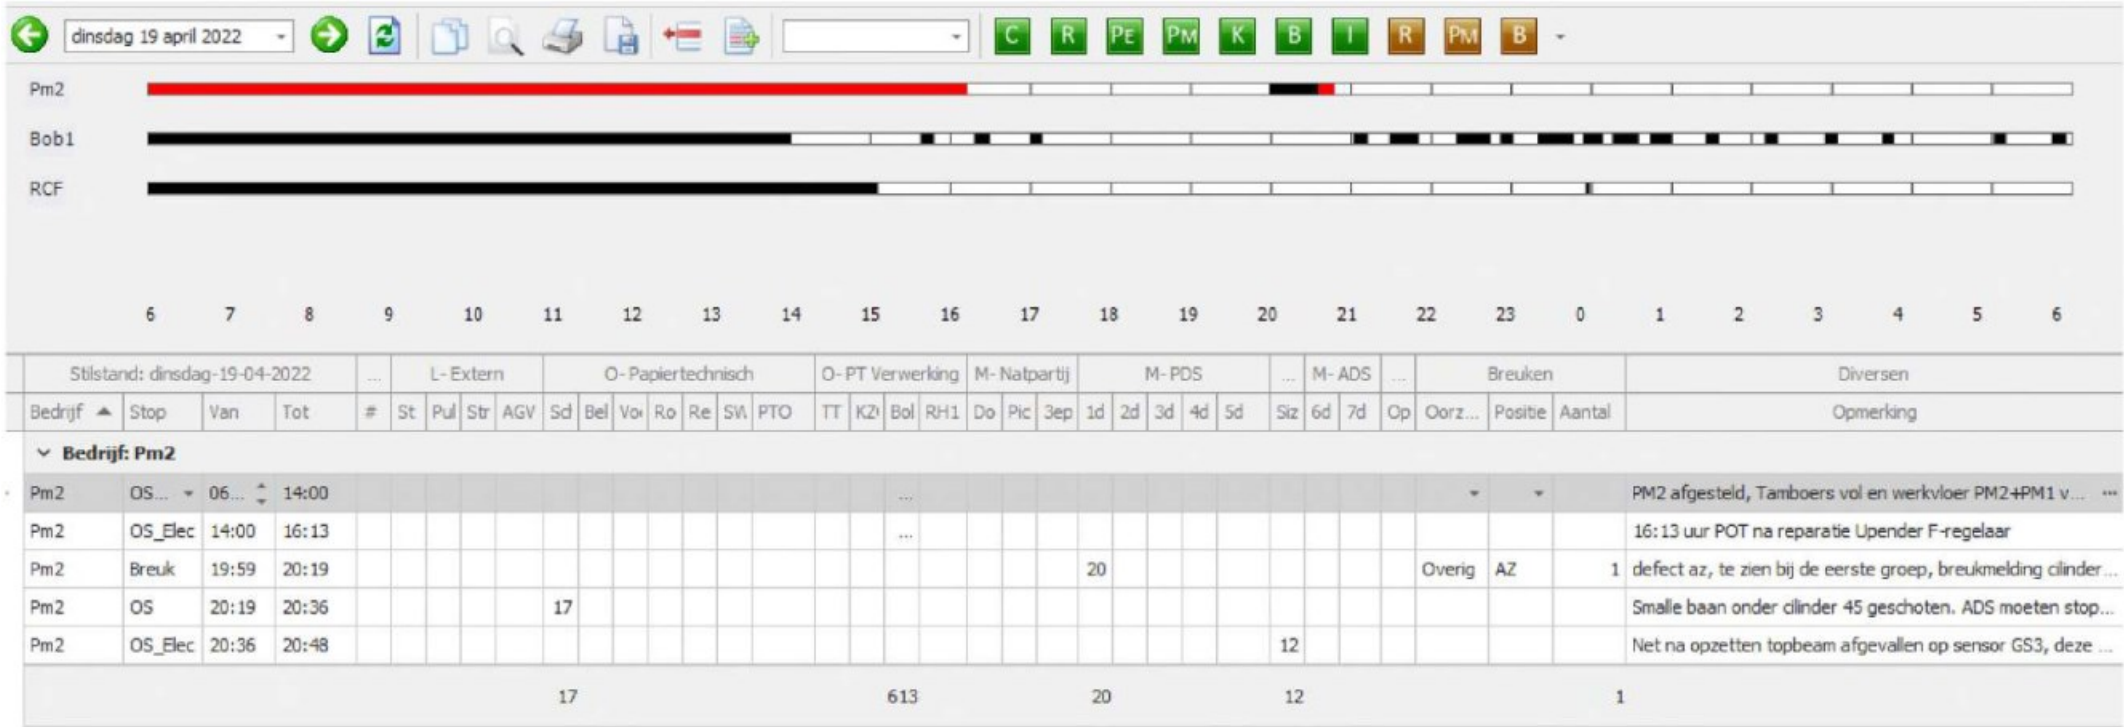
dinsdag 19 april 2022

C R PE PM K B I R PM B

Pm2
Bob1
RCF

6 7 8 9 10 11 12 13 14 15 16 17 18 19 20 21 22 23 0 1 2 3 4 5 6

| Stilstand: dinsdag-19-04-2022 | | | | ... | L- Extern | | | | O- Papiertechnisch | | | | | | | O- PT Verwerking | | | | M- Natpartij | | | M- PDS | | | | | ... | M- ADS | | ... | Breuken | | | Diversen |
|---|---|---|---|---|---|---|---|---|---|---|---|---|---|---|---|---|---|---|---|---|---|---|---|---|---|---|---|---|---|---|---|---|---|---|---|
| Bedrijf | Stop | Van | Tot | # | St | Pul | Str | AGV | Sd | Bel | Vo | Ro | Re | SW | PTO | TT | KZ | Bol | RH1 | Do | Pic | 3ep | 1d | 2d | 3d | 4d | 5d | Siz | 6d | 7d | Op | Oorz... | Positie | Aantal | Opmerking |
| **Bedrijf: Pm2** | | | | | | | | | | | | | | | | | | | | | | | | | | | | | | | | | | | |
| Pm2 | OS... | 06... | 14:00 | | | | | | | | | | | | | | | ... | | | | | | | | | | | | | | | | | PM2 afgesteld, Tamboers vol en werkvloer PM2+PM1 v... |
| Pm2 | OS_Elec | 14:00 | 16:13 | | | | | | | | | | | | | | | ... | | | | | | | | | | | | | | | | | 16:13 uur POT na reparatie Upender F-regelaar |
| Pm2 | Breuk | 19:59 | 20:19 | | | | | | | | | | | | | | | | | | | | 20 | | | | | | | | | Overig | AZ | 1 | defect az, te zien bij de eerste groep, breukmelding cilinder... |
| Pm2 | OS | 20:19 | 20:36 | | | | | | 17 | | | | | | | | | | | | | | | | | | | | | | | | | | Smalle baan onder cilinder 45 geschoten. ADS moeten stop... |
| Pm2 | OS_Elec | 20:36 | 20:48 | | | | | | | | | | | | | | | | | | | | | | | | | 12 | | | | | | | Net na opzetten topbeam afgevallen op sensor GS3, deze ... |
| | | | | | | | | | 17 | | | | | | | | | 613 | | | | | 20 | | | | | 12 | | | | | | 1 | |